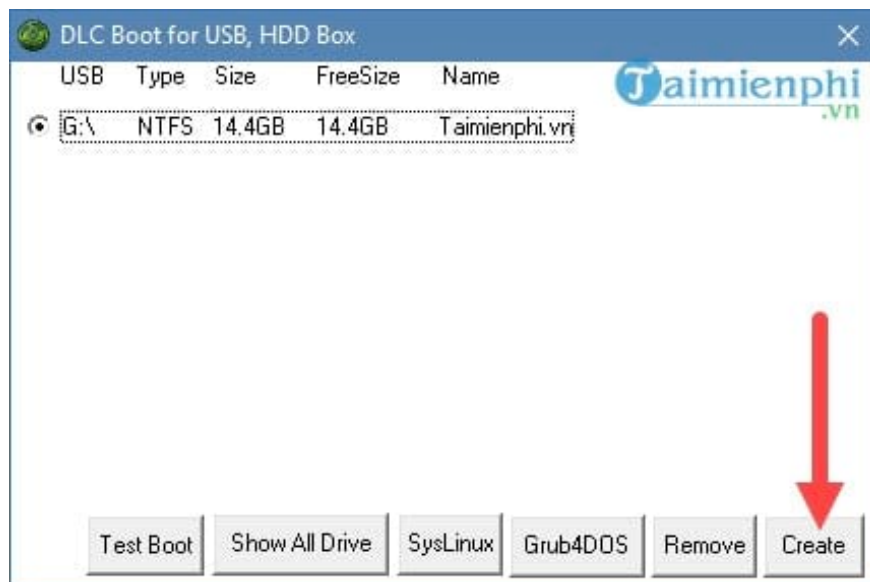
DLC Boot for USB, HDD Box

| USB | Type | Size | FreeSize | Name |
|---|---|---|---|---|
| G:\ | NTFS | 14.4GB | 14.4GB | Taimienphi.vn |

Taimienphi .vn

Test Boot
Show All Drive
SysLinux
Grub4DOS
Remove
Create